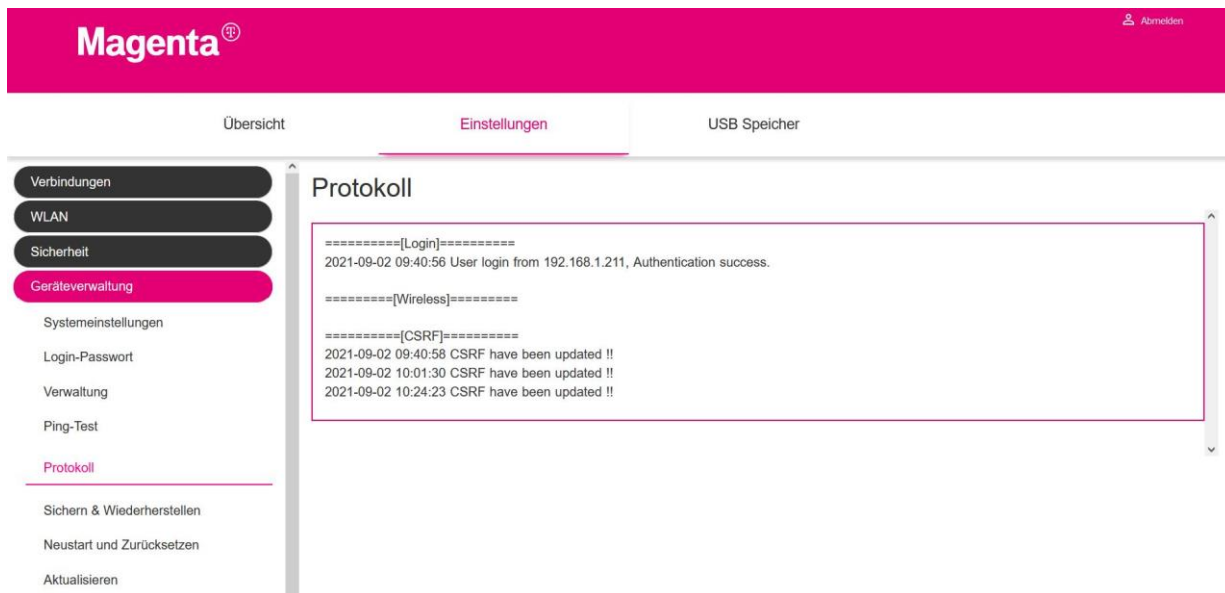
Magenta®

Abmelden

Übersicht

Einstellungen

USB Speicher

Verbindungen

WLAN

Sicherheit

Geräteverwaltung

Systemeinstellungen

Login-Passwort

Verwaltung

Ping-Test

Protokoll

Sichern & Wiederherstellen

Neustart und Zurücksetzen

Aktualisieren

Protokoll

==========[Login]==========
2021-09-02 09:40:56 User login from 192.168.1.211, Authentication success.

=========[Wireless]=========

==========[CSRF]==========
2021-09-02 09:40:58 CSRF have been updated !!
2021-09-02 10:01:30 CSRF have been updated !!
2021-09-02 10:24:23 CSRF have been updated !!